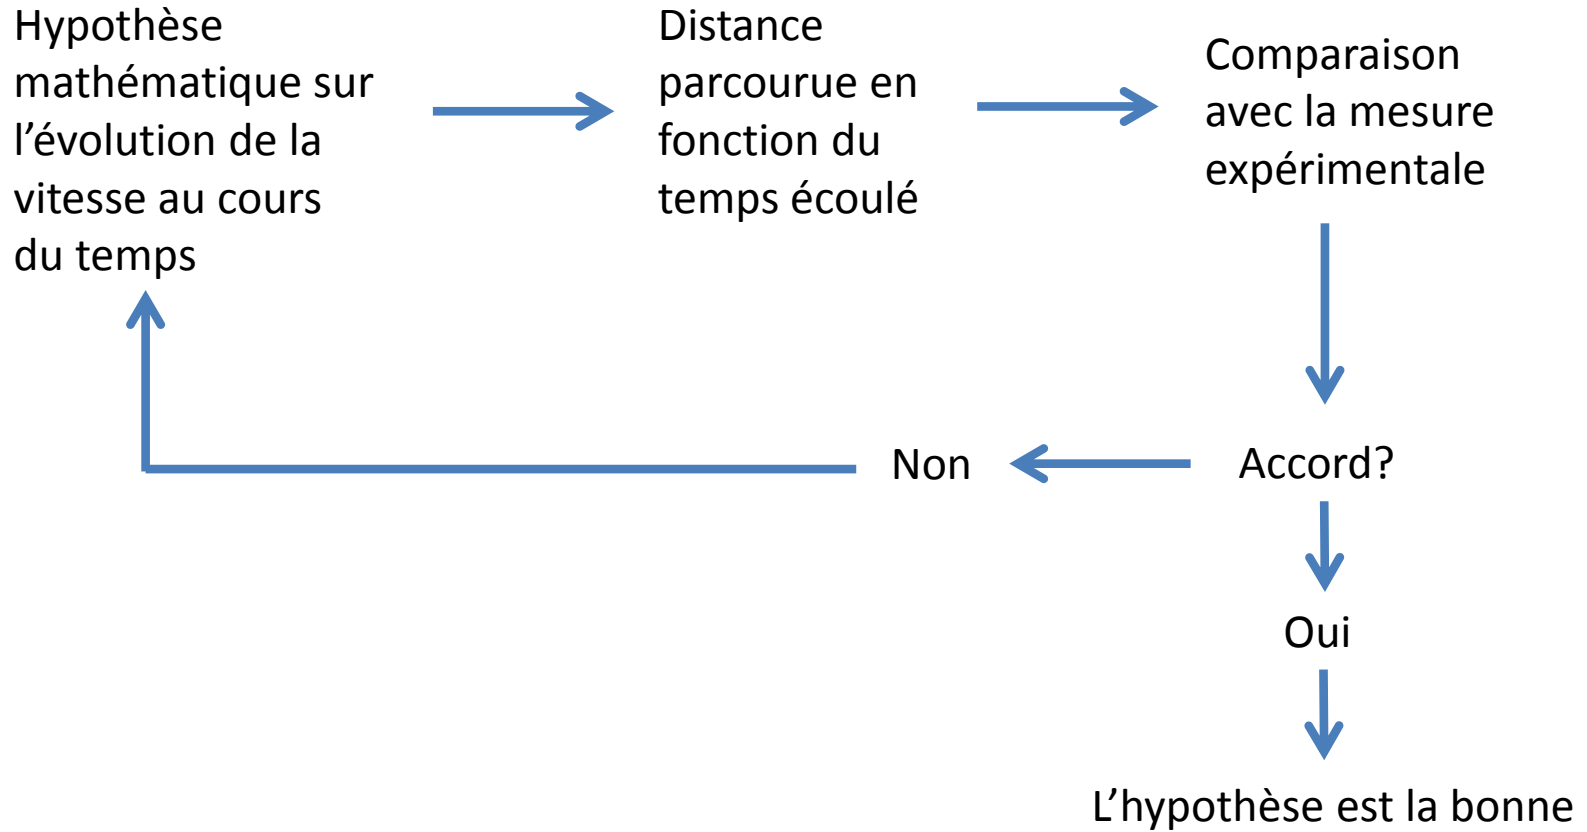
Hypothèse mathématique sur l’évolution de la vitesse au cours du temps

Distance parcourue en fonction du temps écoulé

Comparaison avec la mesure expérimentale

Accord?

Non

Oui

L’hypothèse est la bonne